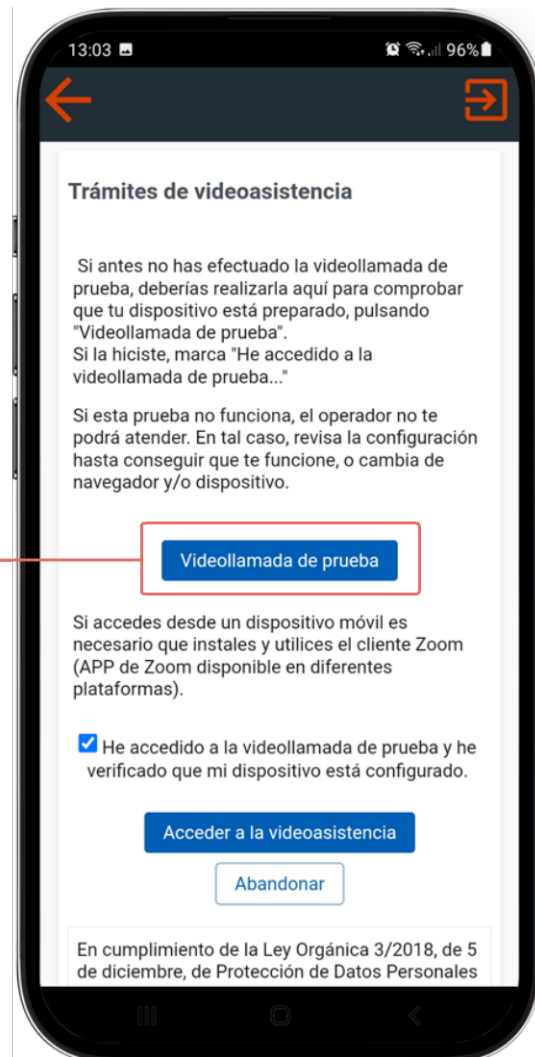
13:03

96%

Trámites de videoasistencia

Si antes no has efectuado la videollamada de prueba, deberías realizarla aquí para comprobar que tu dispositivo está preparado, pulsando "Videollamada de prueba".
Si la hiciste, marca "He accedido a la videollamada de prueba..."

Si esta prueba no funciona, el operador no te podrá atender. En tal caso, revisa la configuración hasta conseguir que te funcione, o cambia de navegador y/o dispositivo.

Videollamada de prueba

Si accedes desde un dispositivo móvil es necesario que instales y utilices el cliente Zoom (APP de Zoom disponible en diferentes plataformas).

He accedido a la videollamada de prueba y he verificado que mi dispositivo está configurado.

Acceder a la videoasistencia

Abandonar

En cumplimiento de la Ley Orgánica 3/2018, de 5 de diciembre, de Protección de Datos Personales